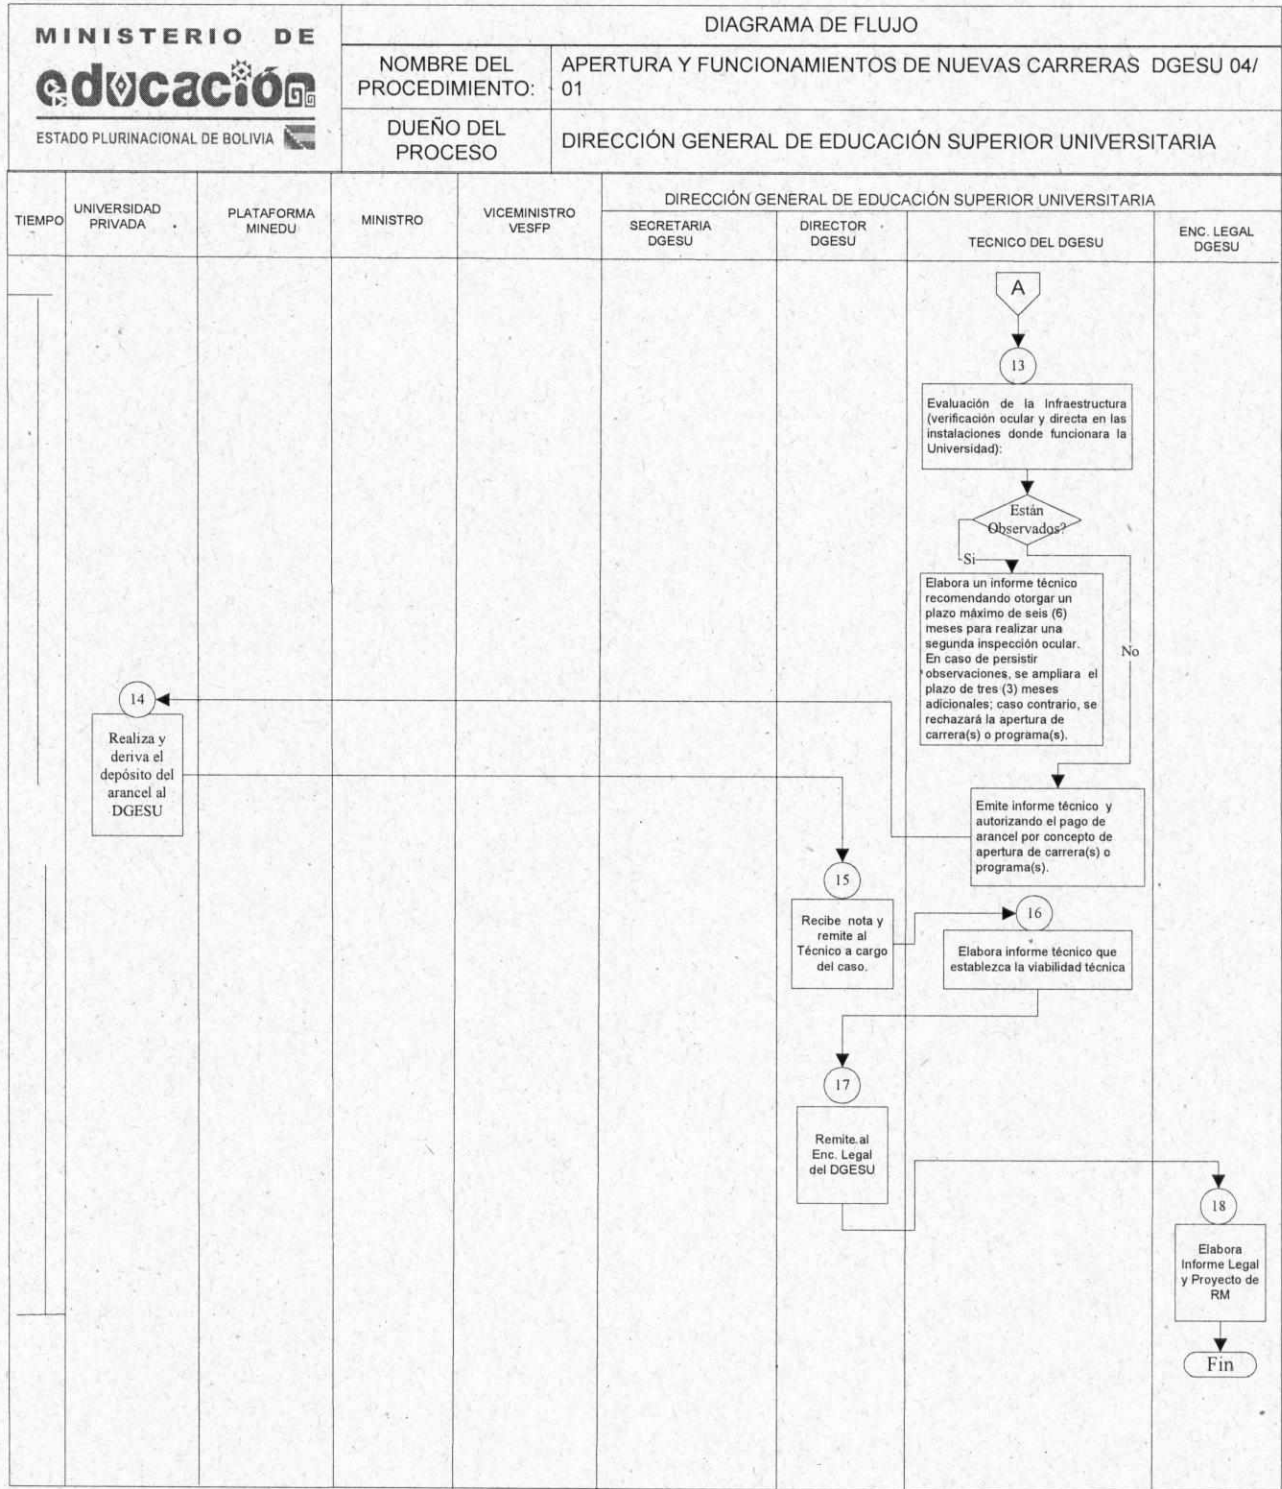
MINISTERIO DE
educación
ESTADO PLURINACIONAL DE BOLIVIA

DIAGRAMA DE FLUJO

| NOMBRE DEL PROCEDIMIENTO: | APERTURA Y FUNCIONAMIENTOS DE NUEVAS CARRERAS DGESU 04/ 01 |
|---|---|
| DUEÑO DEL PROCESO | DIRECCIÓN GENERAL DE EDUCACIÓN SUPERIOR UNIVERSITARIA |

TIEMPO
UNIVERSIDAD PRIVADA
PLATAFORMA MINEDU
MINISTRO
VICEMINISTRO VESFP
DIRECCIÓN GENERAL DE EDUCACIÓN SUPERIOR UNIVERSITARIA
SECRETARIA DGESU
DIRECTOR DGESU
TECNICO DEL DGESU
ENC. LEGAL DGESU

A

13

Evaluación de la Infraestructura (verificación ocular y directa en las instalaciones donde funcionara la Universidad):

Están Observados?

Si

Elabora un informe técnico recomendando otorgar un plazo máximo de seis (6) meses para realizar una segunda inspección ocular. En caso de persistir observaciones, se ampliara el plazo de tres (3) meses adicionales; caso contrario, se rechazará la apertura de carrera(s) o programa(s).

No

14

Realiza y deriva el depósito del arancel al DGESU

Emite informe técnico y autorizando el pago de arancel por concepto de apertura de carrera(s) o programa(s).

15

Recibe nota y remite al Técnico a cargo del caso.

16

Elabora informe técnico que establezca la viabilidad técnica

17

Remite al Enc. Legal del DGESU

18

Elabora Informe Legal y Proyecto de RM

Fin